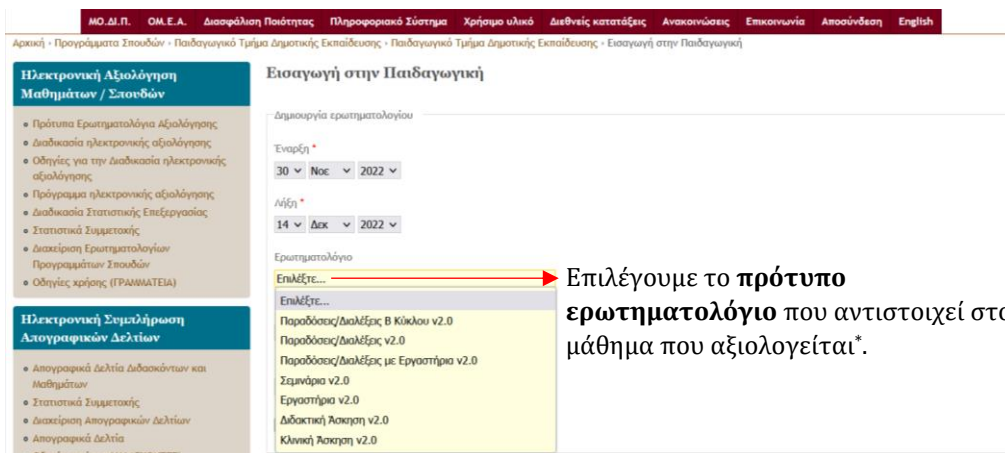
ΜΟ.ΔΙ.Π. ΟΜ.Ε.Α. Διασφάλιση Ποιότητας Πληροφοριακό Σύστημα Χρήσιμο υλικό Διεθνείς κατατάξεις Ανακοινώσεις Επικοινωνία Αποσύνδεση English

Αρχική › Προγράμματα Σπουδών › Παιδαγωγικό Τμήμα Δημοτικής Εκπαίδευσης › Παιδαγωγικό Τμήμα Δημοτικής Εκπαίδευσης › Εισαγωγή στην Παιδαγωγική

Ηλεκτρονική Αξιολόγηση Μαθημάτων / Σπουδών

- Πρότυπα Ερωτηματολόγια Αξιολόγησης
- Διαδικασία ηλεκτρονικής αξιολόγησης
- Οδηγίες για την Διαδικασία ηλεκτρονικής αξιολόγησης
- Πρόγραμμα ηλεκτρονικής αξιολόγησης
- Διαδικασία Στατιστικής Επεξεργασίας
- Στατιστικά Συμμετοχής
- Διαχείριση Ερωτηματολογίων Προγραμμάτων Σπουδών
- Οδηγίες χρήσης (ΓΡΑΜΜΑΤΕΙΑ)

Ηλεκτρονική Συμπλήρωση Απογραφικών Δελτίων

- Απογραφικά Δελτία Διδασκόντων και Μαθημάτων
- Στατιστικά Συμμετοχής
- Διαχείριση Απογραφικών Δελτίων
- Απογραφικά Δελτία

Εισαγωγή στην Παιδαγωγική

Δημιουργία ερωτηματολογίου

Έναρξη *
30 Νοε 2022

Λήξη *
14 Δεκ 2022

Ερωτηματολόγιο
Επιλέξτε...

Επιλέξτε...
Παραδόσεις/Διαλέξεις Β Κύκλου v2.0
Παραδόσεις/Διαλέξεις v2.0
Παραδόσεις/Διαλέξεις με Εργαστήρια v2.0
Σεμινάρια v2.0
Εργαστήρια v2.0
Διδακτική Άσκηση v2.0
Κλινική Άσκηση v2.0

Επιλέγουμε το **πρότυπο ερωτηματολόγιο** που αντιστοιχεί στο μάθημα που αξιολογείται*.